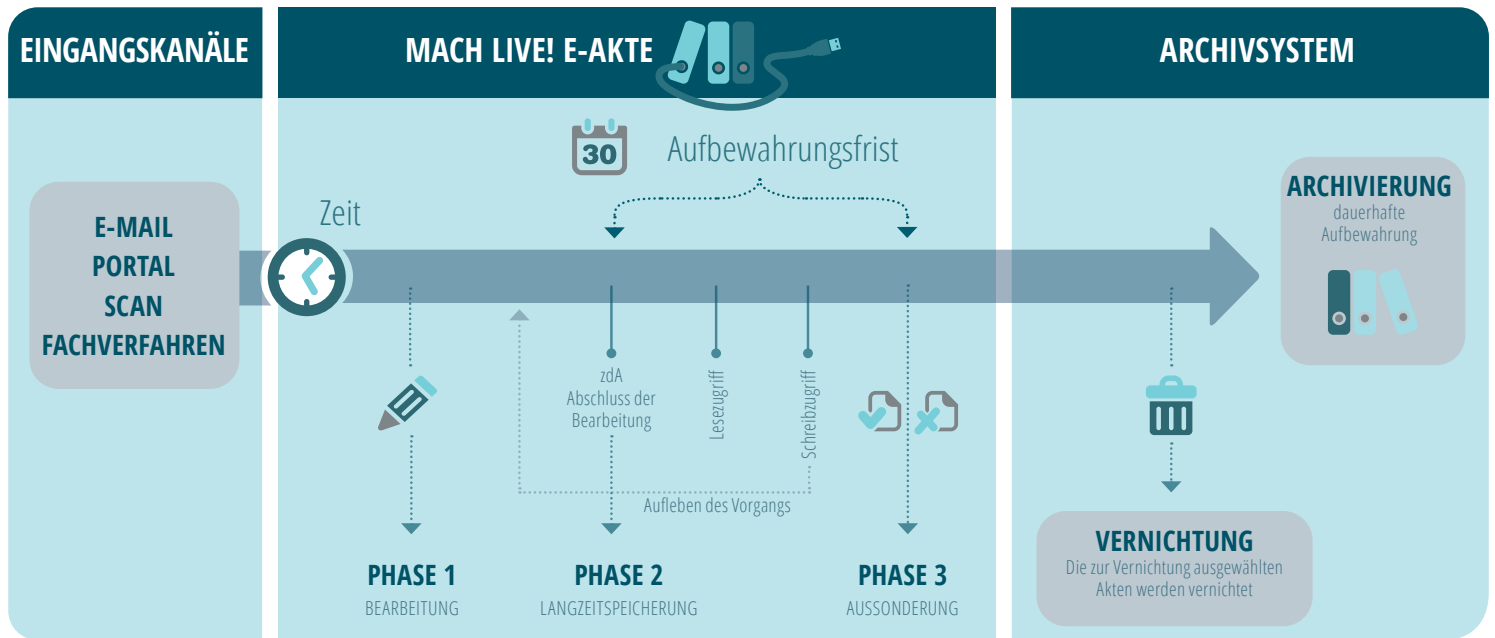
EINGANGSKANÄLE

E-MAIL
PORTAL
SCAN
FACHVERFAHREN

MACH LIVE! E-AKTE

30

Aufbewahrungsfrist

Zeit

zdA
Abschluss der Bearbeitung

Lesezugriff

Schreibzugriff

Aufleben des Vorgangs

PHASE 1
BEARBEITUNG

PHASE 2
LANGZEITSPEICHERUNG

PHASE 3
AUSSONDERUNG

ARCHIVSYSTEM

ARCHIVIERUNG
dauerhafte Aufbewahrung

VERNICHTUNG
Die zur Vernichtung ausgewählten Akten werden vernichtet